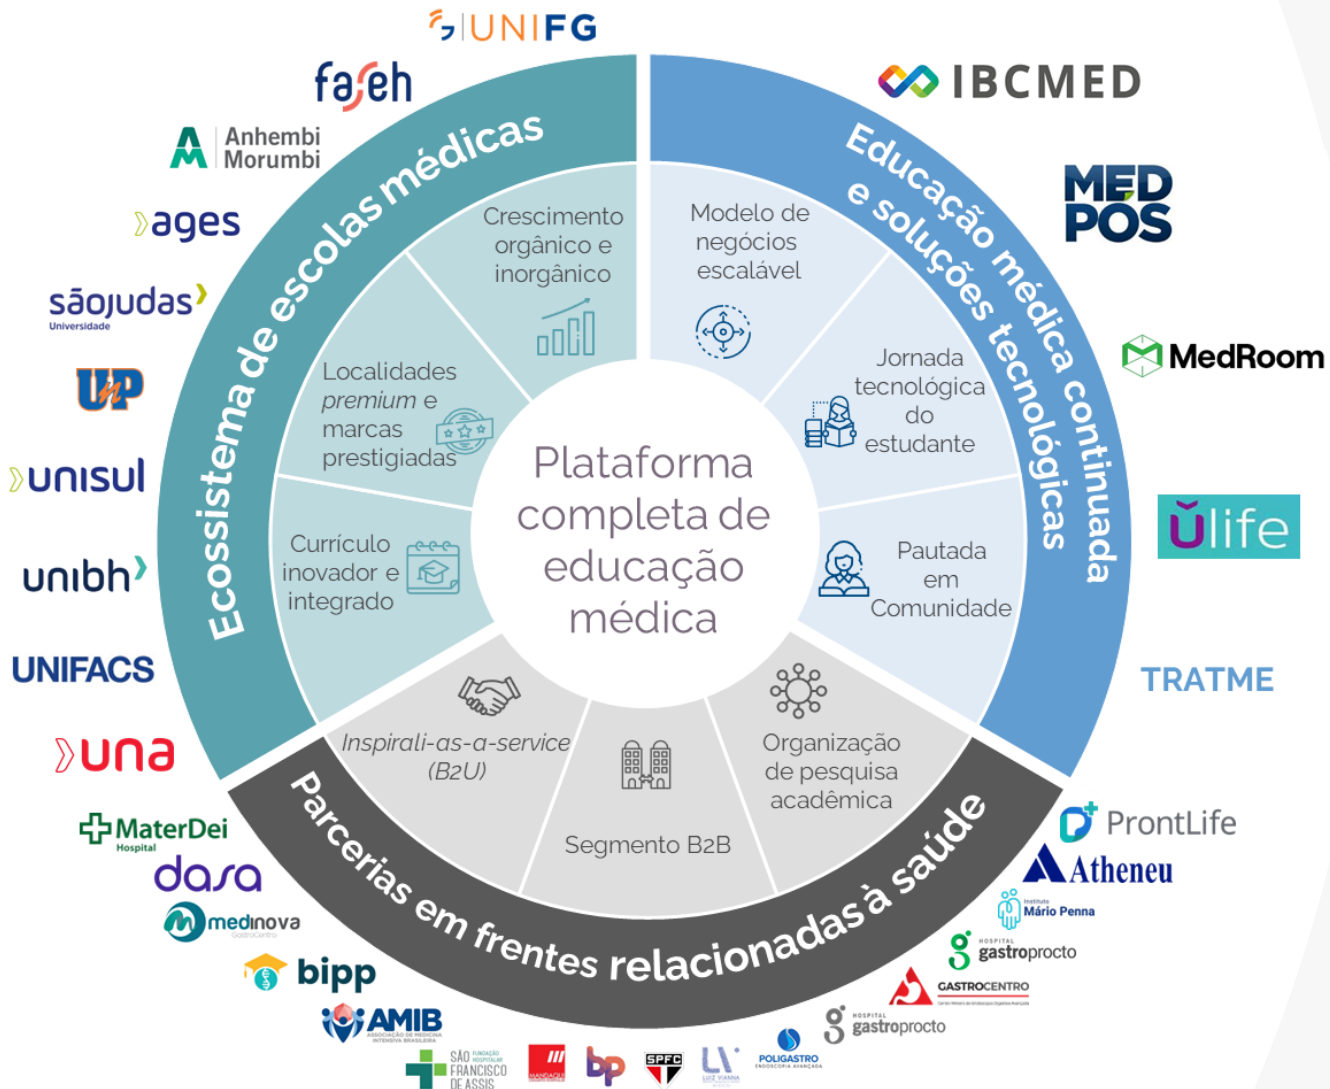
UNIFG

faseh

Anhembi Morumbi

ages

sãojudas Universidade

UnP

unisul

unibh

UNIFACS

una

MaterDei Hospital

dasa

medinova GastroCentro

bipp

AMIB ASSOCIAÇÃO DE MEDICINA INTENSIVA BRASILEIRA

SÃO FRANCISCO DE ASSIS FUNDAÇÃO HOSPITALAR

bp

SPFC

LUZ VIANNA

POLIGASTRO ENDOSCOPIA AVANÇADA

HOSPITAL gastroprocto

GASTROCENTRO

HOSPITAL gastroprocto

Instituto Mário Penna

Atheneu

ProntLife

TRATME

ulife

MedRoom

MED PÓS

IBCMED

Ecossistema de escolas médicas

Educação médica continuada e soluções tecnológicas

Parcerias em frentes relacionadas à saúde

Crescimento orgânico e inorgânico

Localidades *premium* e marcas prestigiadas

Currículo inovador e integrado

Modelo de negócios escalável

Jornada tecnológica do estudante

Pautada em Comunidade

Plataforma completa de educação médica

*Inspirali-as-a-service (B2U)*

Segmento B2B

Organização de pesquisa acadêmica